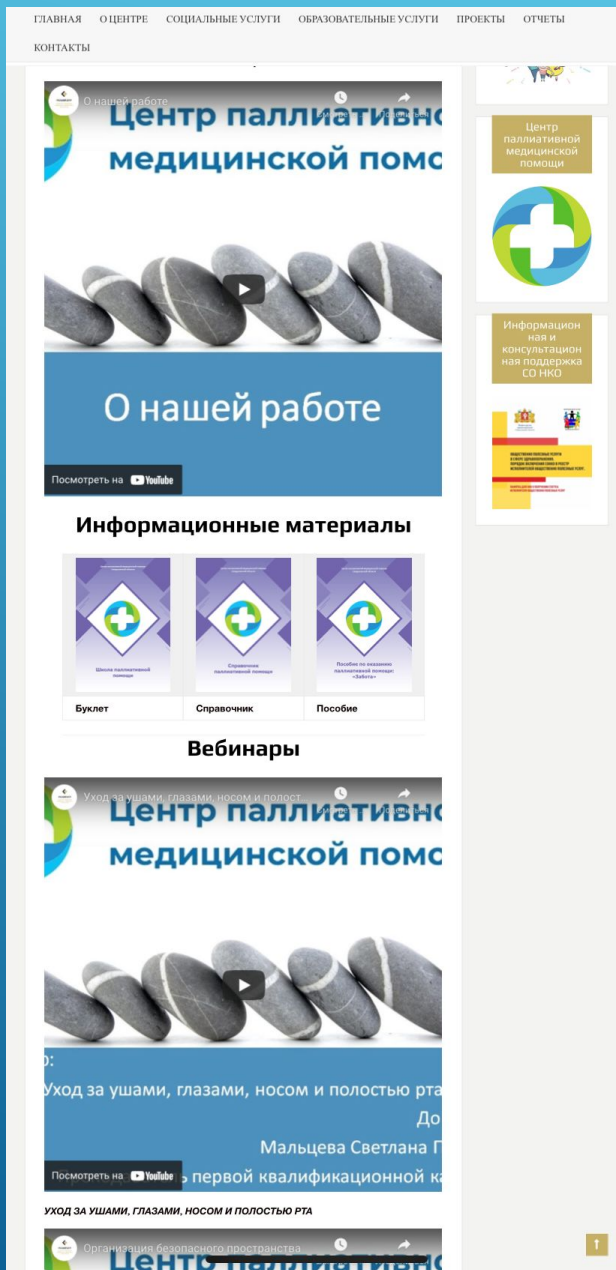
ГЛАВНАЯ О ЦЕНТРЕ СОЦИАЛЬНЫЕ УСЛУГИ ОБРАЗОВАТЕЛЬНЫЕ УСЛУГИ ПРОЕКТЫ ОТЧЕТЫ

КОНТАКТЫ

О нашей работе

Смотреть позже Поделиться

Центр паллиативно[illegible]
медицинской помо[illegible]

О нашей работе

Посмотреть на YouTube

Информационные материалы

Школа паллиативной помощи

Справочник паллиативной помощи

Пособие по оказанию паллиативной помощи «Забота»

| Буклет | Справочник | Пособие |
|---|---|---|

Вебинары

Уход за ушами, глазами, носом и полост...

Смотреть позже Поделиться

Центр паллиативно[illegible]
медицинской помо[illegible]

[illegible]:
Уход за ушами, глазами, носом и полостью рта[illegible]
До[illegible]
Мальцева Светлана П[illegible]
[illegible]ь первой квалификационной к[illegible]

Посмотреть на YouTube

УХОД ЗА УШАМИ, ГЛАЗАМИ, НОСОМ И ПОЛОСТЬЮ РТА

Организация безопасного пространства...

Центр паллиативной медицинской помощи

Информационная и консультационная поддержка СО НКО